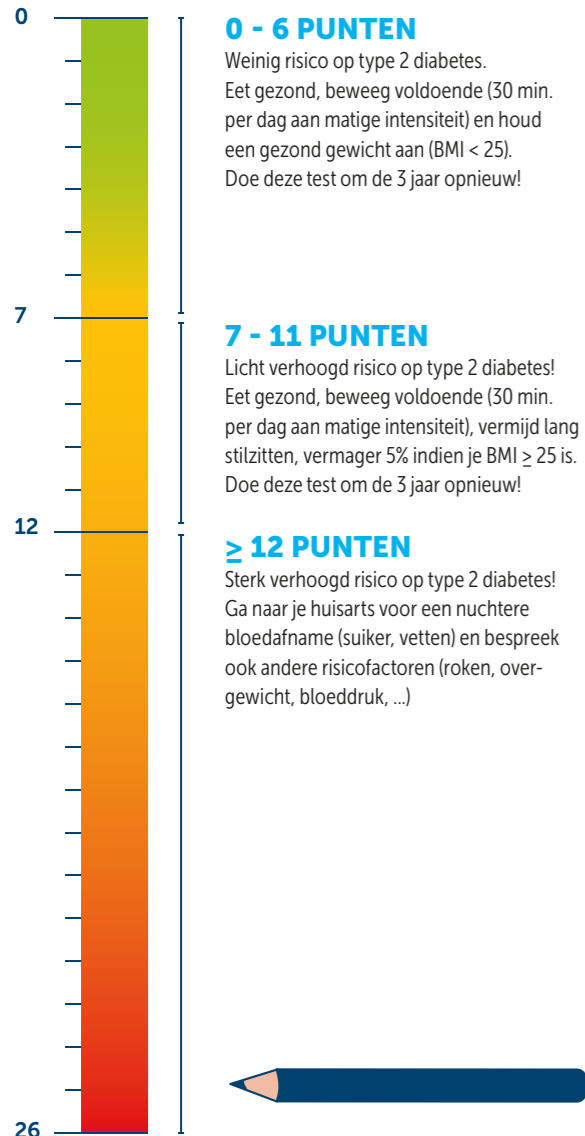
0

7

12

26

0 - 6 PUNTEN
Weinig risico op type 2 diabetes. Eet gezond, beweeg voldoende (30 min. per dag aan matige intensiteit) en houd een gezond gewicht aan (BMI < 25). Doe deze test om de 3 jaar opnieuw!

7 - 11 PUNTEN
Licht verhoogd risico op type 2 diabetes! Eet gezond, beweeg voldoende (30 min. per dag aan matige intensiteit), vermijd lang stilzitten, vermager 5% indien je BMI $\geq$ 25 is. Doe deze test om de 3 jaar opnieuw!

$\geq$ 12 PUNTEN
Sterk verhoogd risico op type 2 diabetes! Ga naar je huisarts voor een nuchtere bloedafname (suiker, vetten) en bespreek ook andere risicofactoren (roken, overgewicht, bloeddruk, ...)